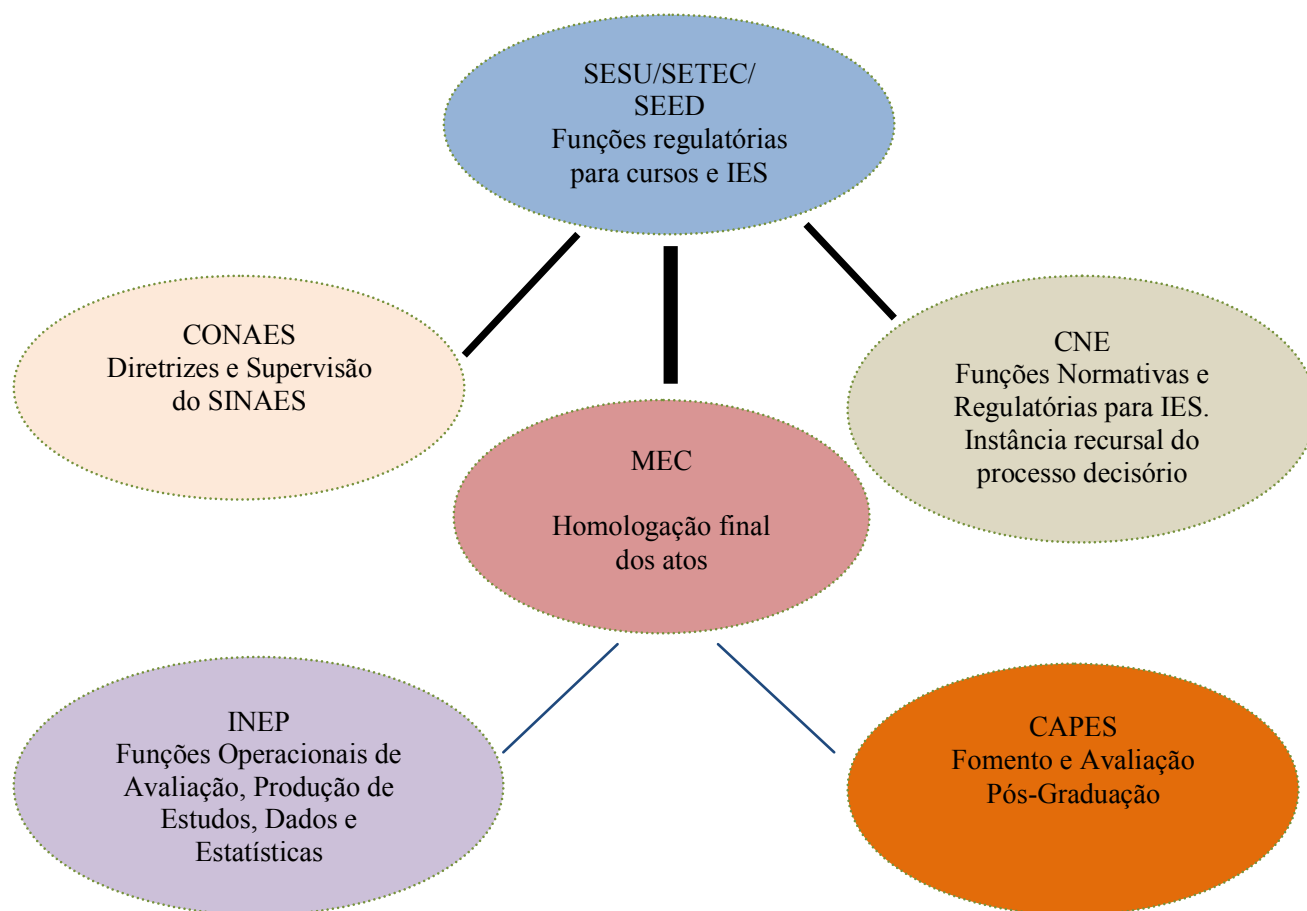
SESU/SETEC/SEED
Funções regulatórias para cursos e IES

CONAES
Diretrizes e Supervisão do SINAES

CNE
Funções Normativas e Regulatórias para IES. Instância recursal do processo decisório

MEC

Homologação final dos atos

INEP
Funções Operacionais de Avaliação, Produção de Estudos, Dados e Estatísticas

CAPES
Fomento e Avaliação Pós-Graduação